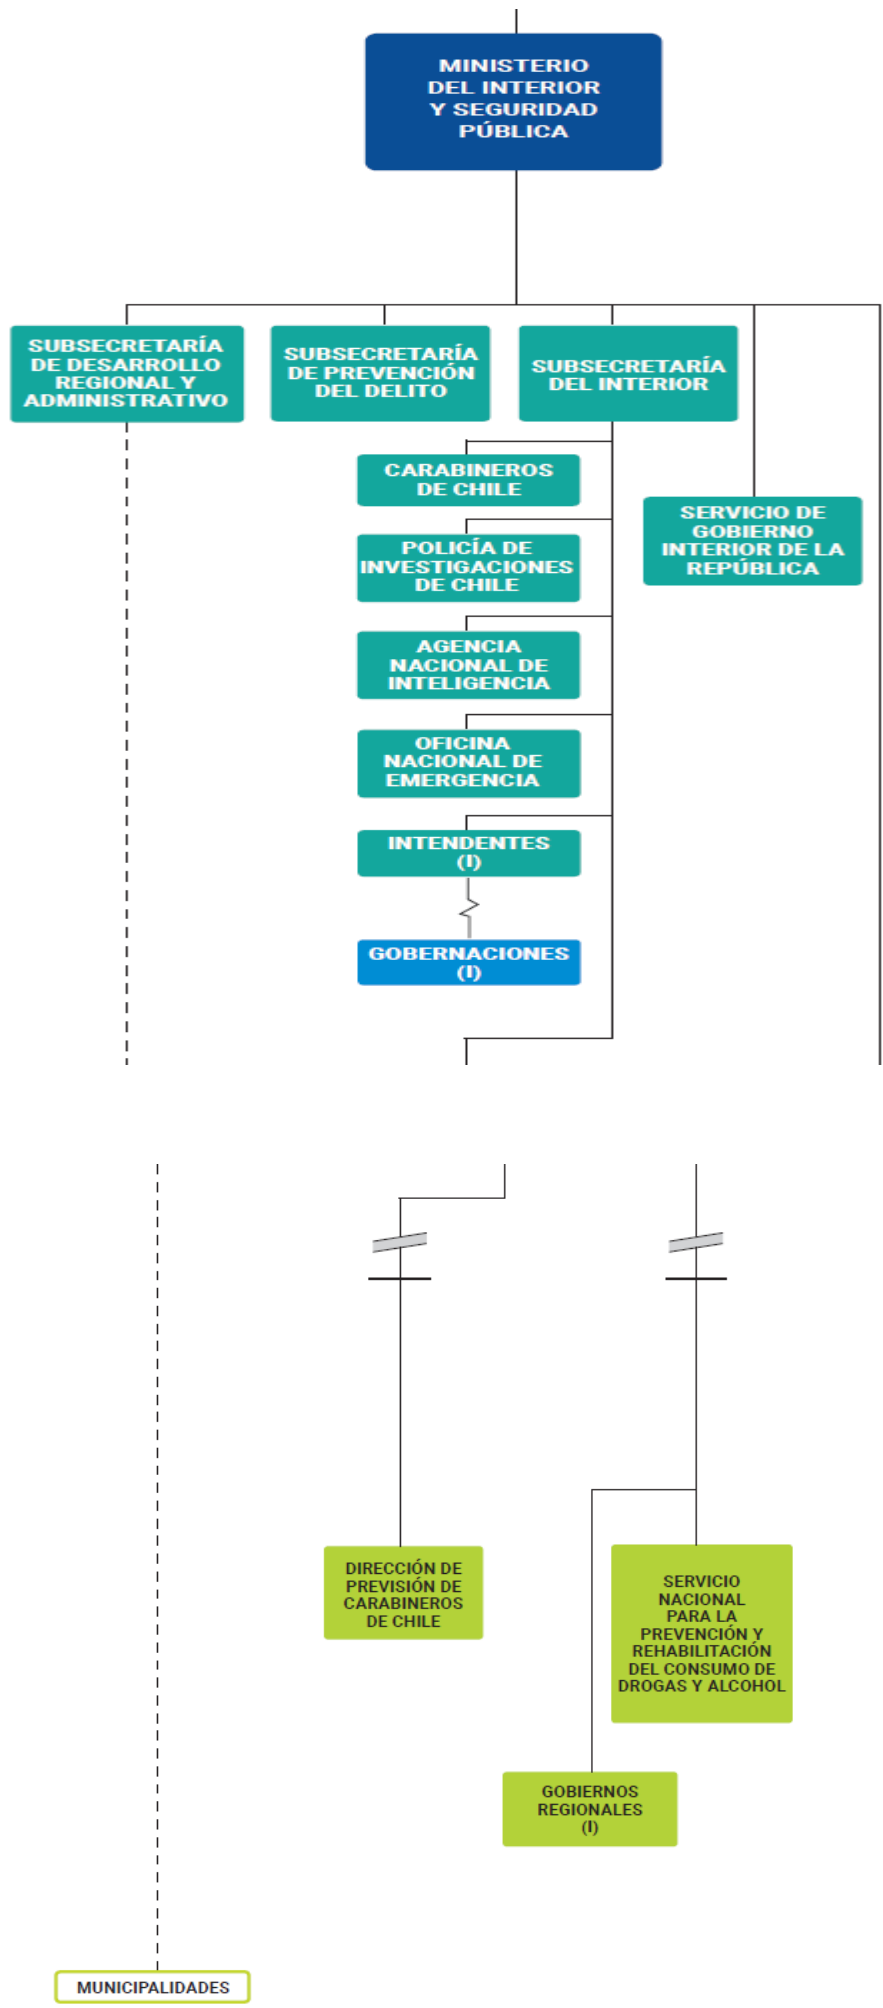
MINISTERIO DEL INTERIOR Y SEGURIDAD PÚBLICA

SUBSECRETARÍA DE DESARROLLO REGIONAL Y ADMINISTRATIVO

SUBSECRETARÍA DE PREVENCIÓN DEL DELITO

SUBSECRETARÍA DEL INTERIOR

CARABINEROS DE CHILE

POLICÍA DE INVESTIGACIONES DE CHILE

AGENCIA NACIONAL DE INTELIGENCIA

OFICINA NACIONAL DE EMERGENCIA

INTENDENTES (I)

GOBERNACIONES (I)

SERVICIO DE GOBIERNO INTERIOR DE LA REPÚBLICA

DIRECCIÓN DE PREVISIÓN DE CARABINEROS DE CHILE

SERVICIO NACIONAL PARA LA PREVENCIÓN Y REHABILITACIÓN DEL CONSUMO DE DROGAS Y ALCOHOL

GOBIERNOS REGIONALES (I)

MUNICIPALIDADES